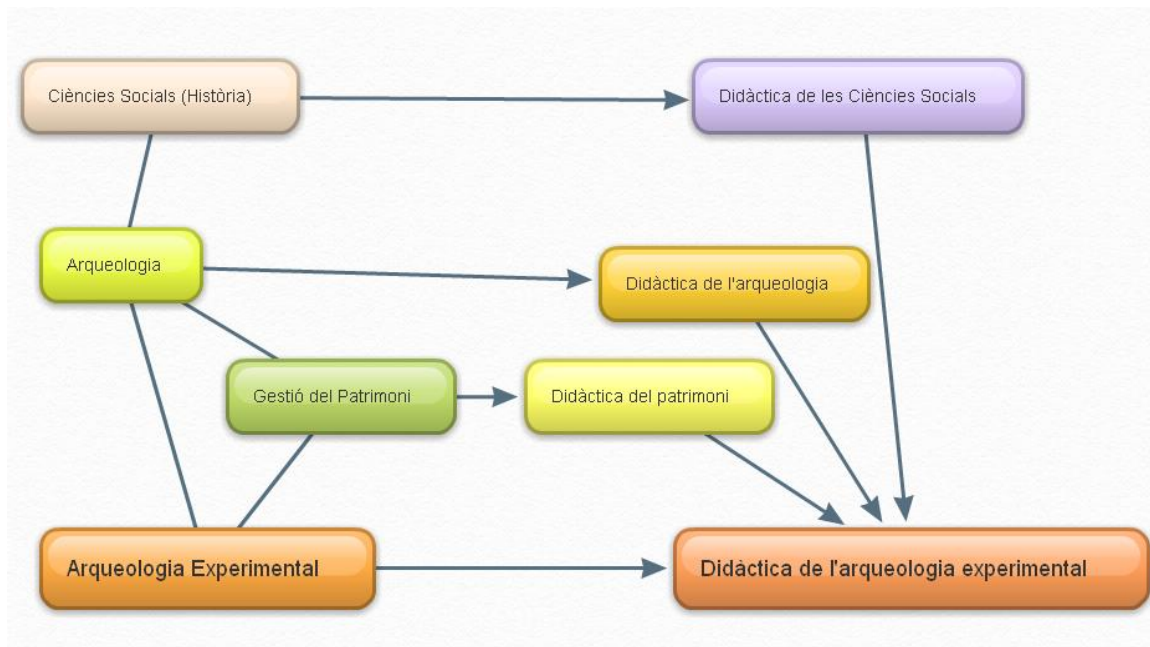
Ciències Socials (Història)

Didàctica de les Ciències Socials

Arqueologia

Didàctica de l'arqueologia

Gestió del Patrimoni

Didàctica del patrimoni

Arqueologia Experimental

Didàctica de l'arqueologia experimental